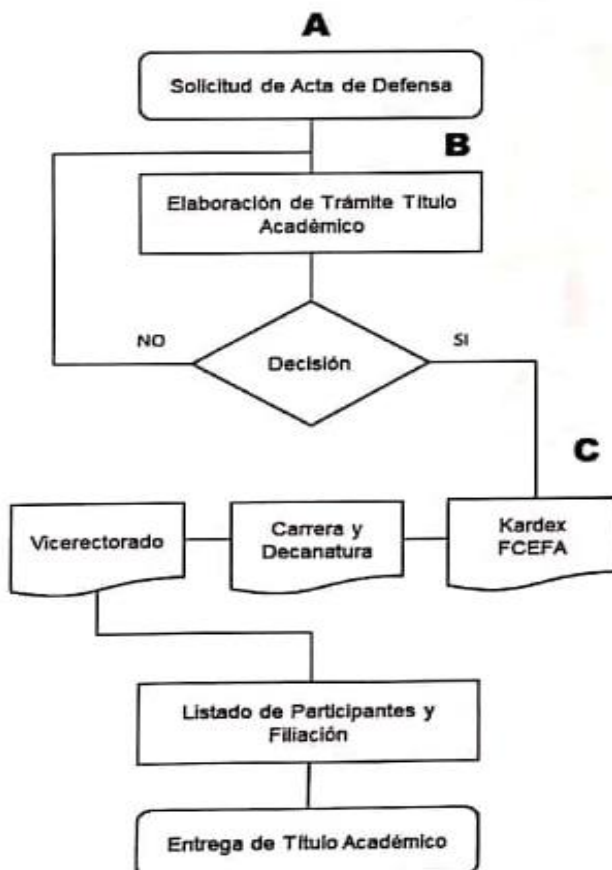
A

Solicitud de Acta de Defensa

B

Elaboración de Trámite Título Académico

NO

Decisión

SI

C

Vicerectorado

Carrera y Decanatura

Kardex FCEFA

Listado de Participantes y Filiación

Entrega de Título Académico